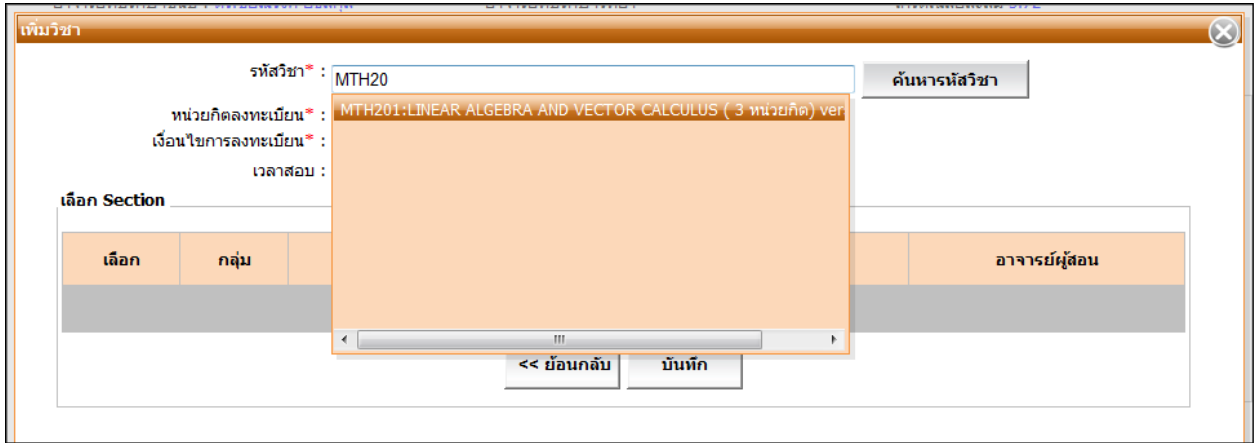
เพิ่มวิชา

รหัสวิชา* : MTH20
ค้นหารหัสวิชา

หน่วยกิตลงทะเบียน* :
เงื่อนไขการลงทะเบียน* :
เวลาสอบ :

MTH201:LINEAR ALGEBRA AND VECTOR CALCULUS ( 3 หน่วยกิต) ver

เลือก Section

| เลือก | กลุ่ม | | อาจารย์ผู้สอน |
|---|---|---|---|

<< ย้อนกลับ
บันทึก